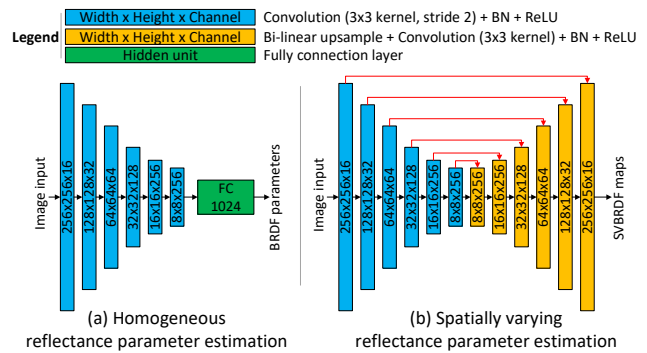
Legend

Width x Height x Channel — Convolution (3x3 kernel, stride 2) + BN + ReLU
Width x Height x Channel — Bi-linear upsample + Convolution (3x3 kernel) + BN + ReLU
Hidden unit — Fully connection layer

Image input
256x256x16
128x128x32
64x64x64
32x32x128
16x16x256
8x8x256
FC
1024
BRDF parameters

(a) Homogeneous reflectance parameter estimation

Image input
256x256x16
128x128x32
64x64x64
32x32x128
16x16x256
8x8x256
8x8x256
16x16x256
32x32x128
64x64x64
128x128x32
256x256x16
SVBRDF maps

(b) Spatially varying reflectance parameter estimation